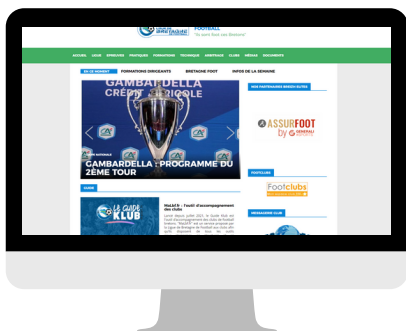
FOOTBALL
"Tu auras tout nos Bretons"

ACCUEIL LIGUE ÉPREUVES PRATIQUES FORMATIONS TECHNIQUE ARBITRAGE CLUBS MÉDIAS DOCUMENTS

EN CE MOMENT FORMATIONS DIRIGEANTS BRETAGNE FOOT INFOS DE LA SEMAINE

GAMBARDELLA CRÉDIT AGRICOLE

GAMBARDELLA : PROGRAMME DU 2ÈME TOUR

LE GUIDE KLUB

Guide du club : l'outil d'accompagnement des clubs

ASSURFOOT by GENERALI

Footclubs